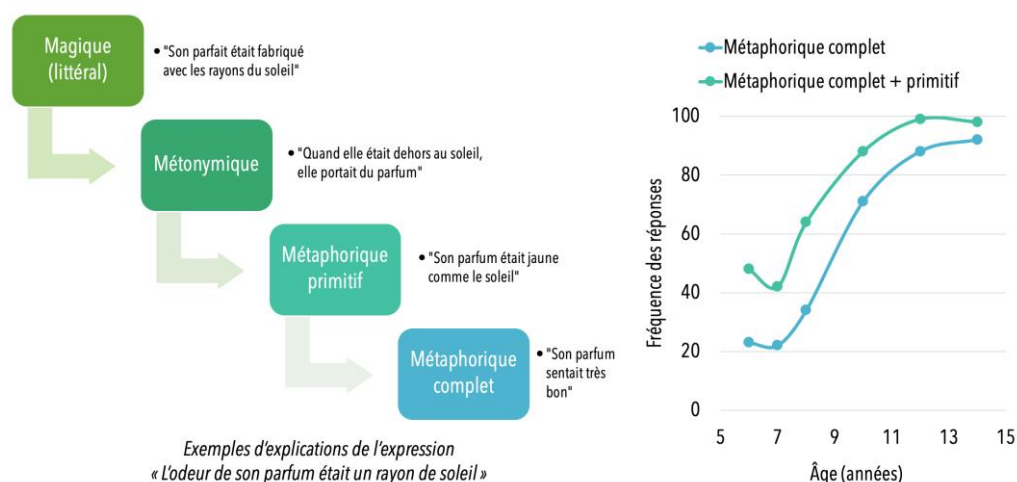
Magique (littéral)

• "Son parfait était fabriqué avec les rayons du soleil"

Métonymique

• "Quand elle était dehors au soleil, elle portait du parfum"

Métaphorique primitif

• "Son parfum était jaune comme le soleil"

Métaphorique complet

• "Son parfum sentait très bon"

Exemples d'explications de l'expression « L'odeur de son parfum était un rayon de soleil »

Métaphorique complet
Métaphorique complet + primitif

Fréquence des réponses

0
20
40
60
80
100

5
7
9
11
13
15

Âge (années)